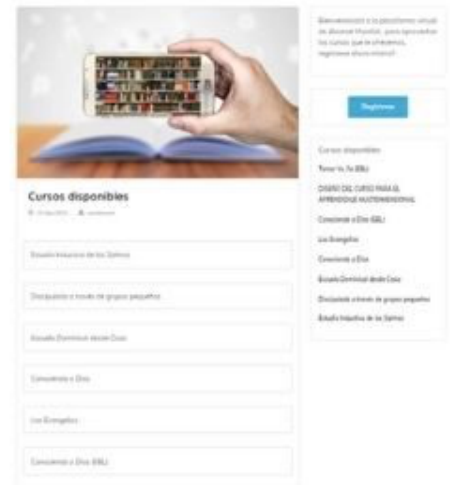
Cursos disponibles

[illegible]

Estudio Inductivo de los Salmos

Discipulado a través de grupos pequeños

Escuela Dominical desde Casa

Conociendo a Dios

Los Evangelios

Conociendo a Dios (EBL)

Bienvenido/a a la plataforma virtual de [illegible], para aprovechar los cursos que le ofrecemos, regístrese ahora mismo!

Registrarse

Cursos disponibles

Tomar la fe (EBL)

DISEÑO DEL CURSO PARA EL APRENDIZAJE MULTIDIMENSIONAL

Conociendo a Dios (EBL)

Los Evangelios

Conociendo a Dios

Escuela Dominical desde Casa

Discipulado a través de grupos pequeños

Estudio Inductivo de los Salmos